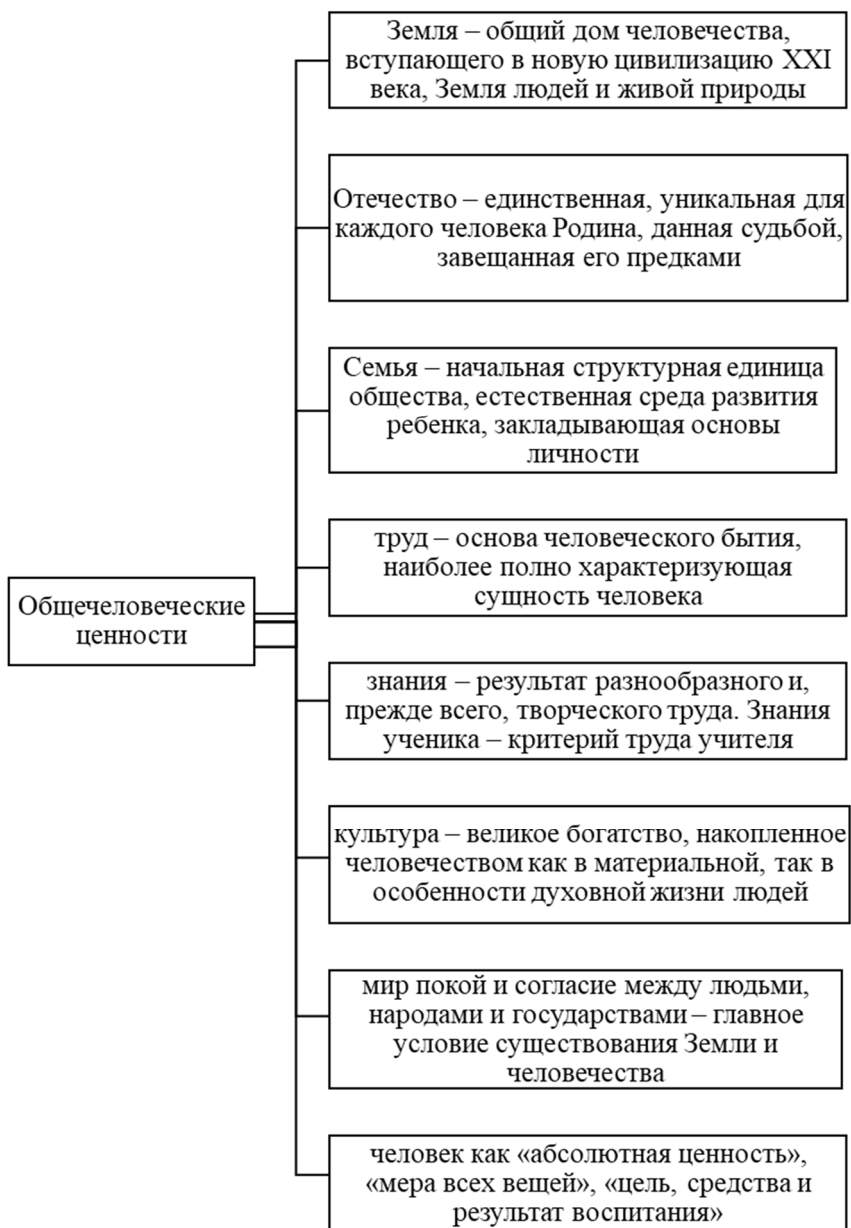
Общечеловеческие ценности

Земля – общий дом человечества, вступающего в новую цивилизацию XXI века, Земля людей и живой природы

Отечество – единственная, уникальная для каждого человека Родина, данная судьбой, завещанная его предками

Семья – начальная структурная единица общества, естественная среда развития ребенка, закладывающая основы личности

труд – основа человеческого бытия, наиболее полно характеризующая сущность человека

знания – результат разнообразного и, прежде всего, творческого труда. Знания ученика – критерий труда учителя

культура – великое богатство, накопленное человечеством как в материальной, так в особенности духовной жизни людей

мир покой и согласие между людьми, народами и государствами – главное условие существования Земли и человечества

человек как «абсолютная ценность», «мера всех вещей», «цель, средства и результат воспитания»